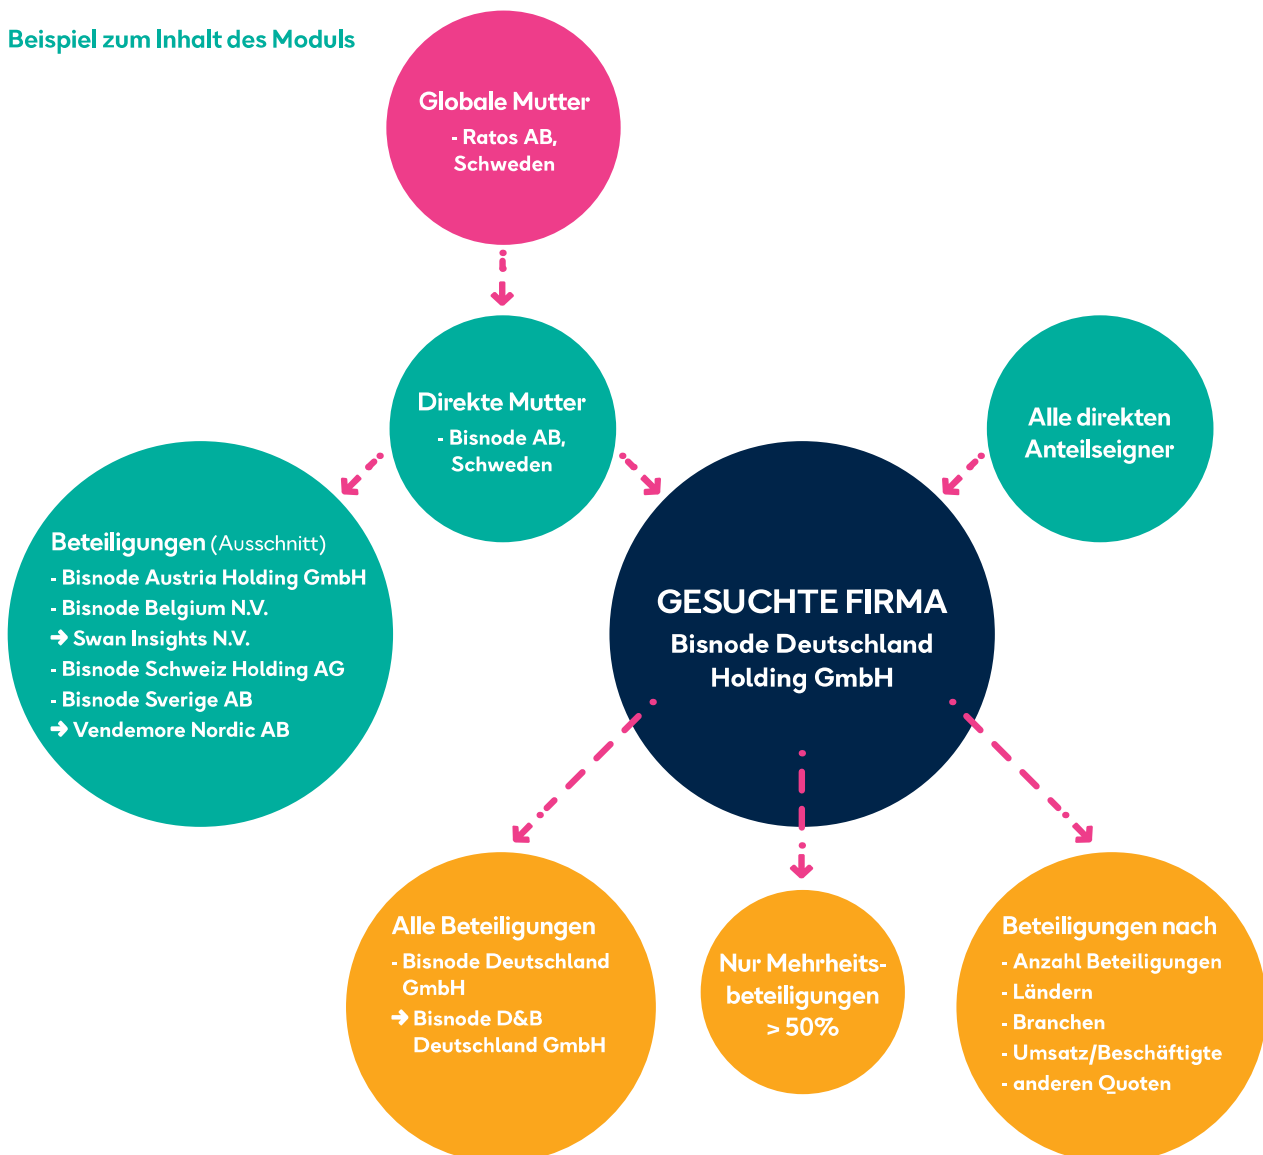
Beispiel zum Inhalt des Moduls

Globale Mutter
- Ratos AB, Schweden

Direkte Mutter
- Bisnode AB, Schweden

Alle direkten Anteilseigner

Beteiligungen (Ausschnitt)
- Bisnode Austria Holding GmbH
- Bisnode Belgium N.V.
➜ Swan Insights N.V.
- Bisnode Schweiz Holding AG
- Bisnode Sverige AB
➜ Vendemore Nordic AB

GESUCHTE FIRMA
Bisnode Deutschland Holding GmbH

Alle Beteiligungen
- Bisnode Deutschland GmbH
➜ Bisnode D&B Deutschland GmbH

Nur Mehrheitsbeteiligungen > 50%

Beteiligungen nach
- Anzahl Beteiligungen
- Ländern
- Branchen
- Umsatz/Beschäftigte
- anderen Quoten